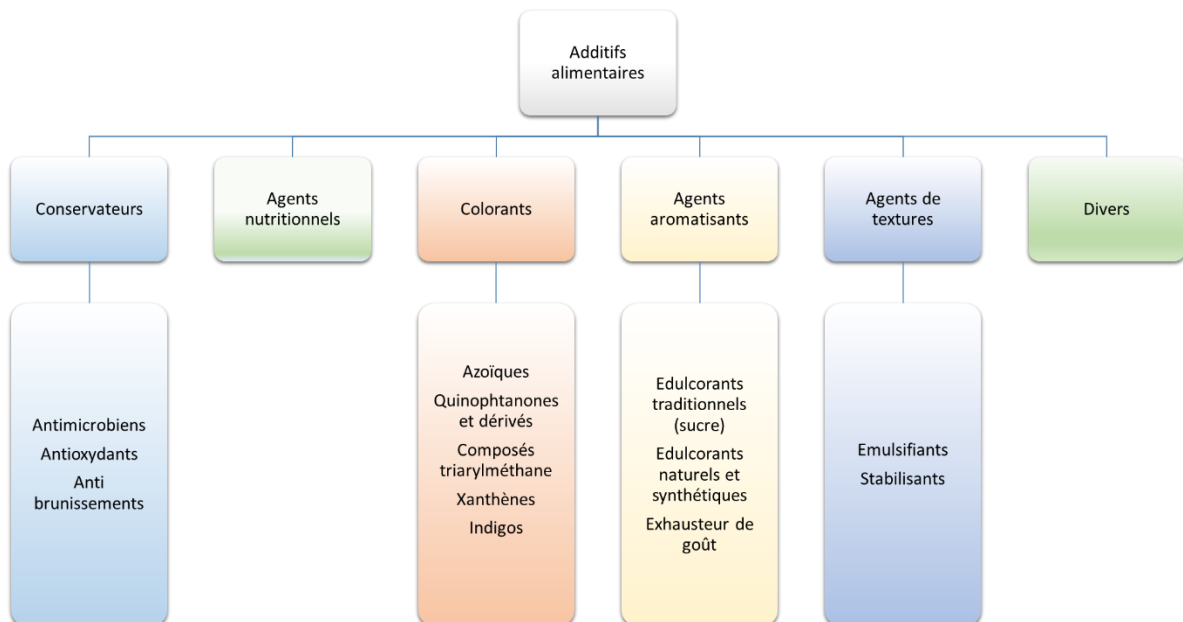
Additifs alimentaires

Conservateurs

Agents nutritionnels

Colorants

Agents aromatisants

Agents de textures

Divers

Antimicrobiens
Antioxydants
Anti brunissements

Azoïques
Quinophtanones et dérivés
Composés triarylméthane
Xanthènes
Indigos

Edulcorants traditionnels (sucre)
Edulcorants naturels et synthétiques
Exhausteur de goût

Emulsifiants
Stabilisants